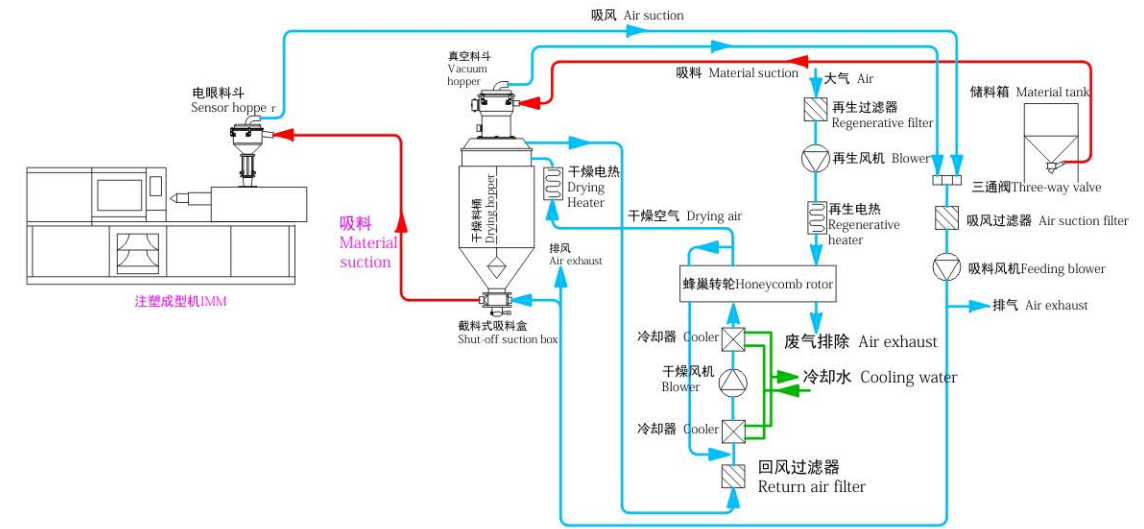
吸风 Air suction

真空料斗
Vacuum hopper

吸料 Material suction

大气 Air

电眼料斗
Sensor hoppe r

再生过滤器
Regenerative filter

储料箱 Material tank

再生风机 Blower

干燥电热
Drying Heater

三通阀Three-way valve

干燥料桶
Drying hopper

干燥空气 Drying air

再生电热
Regenerative heater

吸风过滤器 Air suction filter

吸料
Material suction

排风
Air exhaust

吸风风机Feeding blower

蜂巢转轮Honeycomb rotor

注塑成型机IMM

排气 Air exhaust

截料式吸料盒
Shut-off suction box

冷却器 Cooler

废气排除 Air exhaust

干燥风机
Blower

冷却水 Cooling water

冷却器 Cooler

回风过滤器
Return air filter